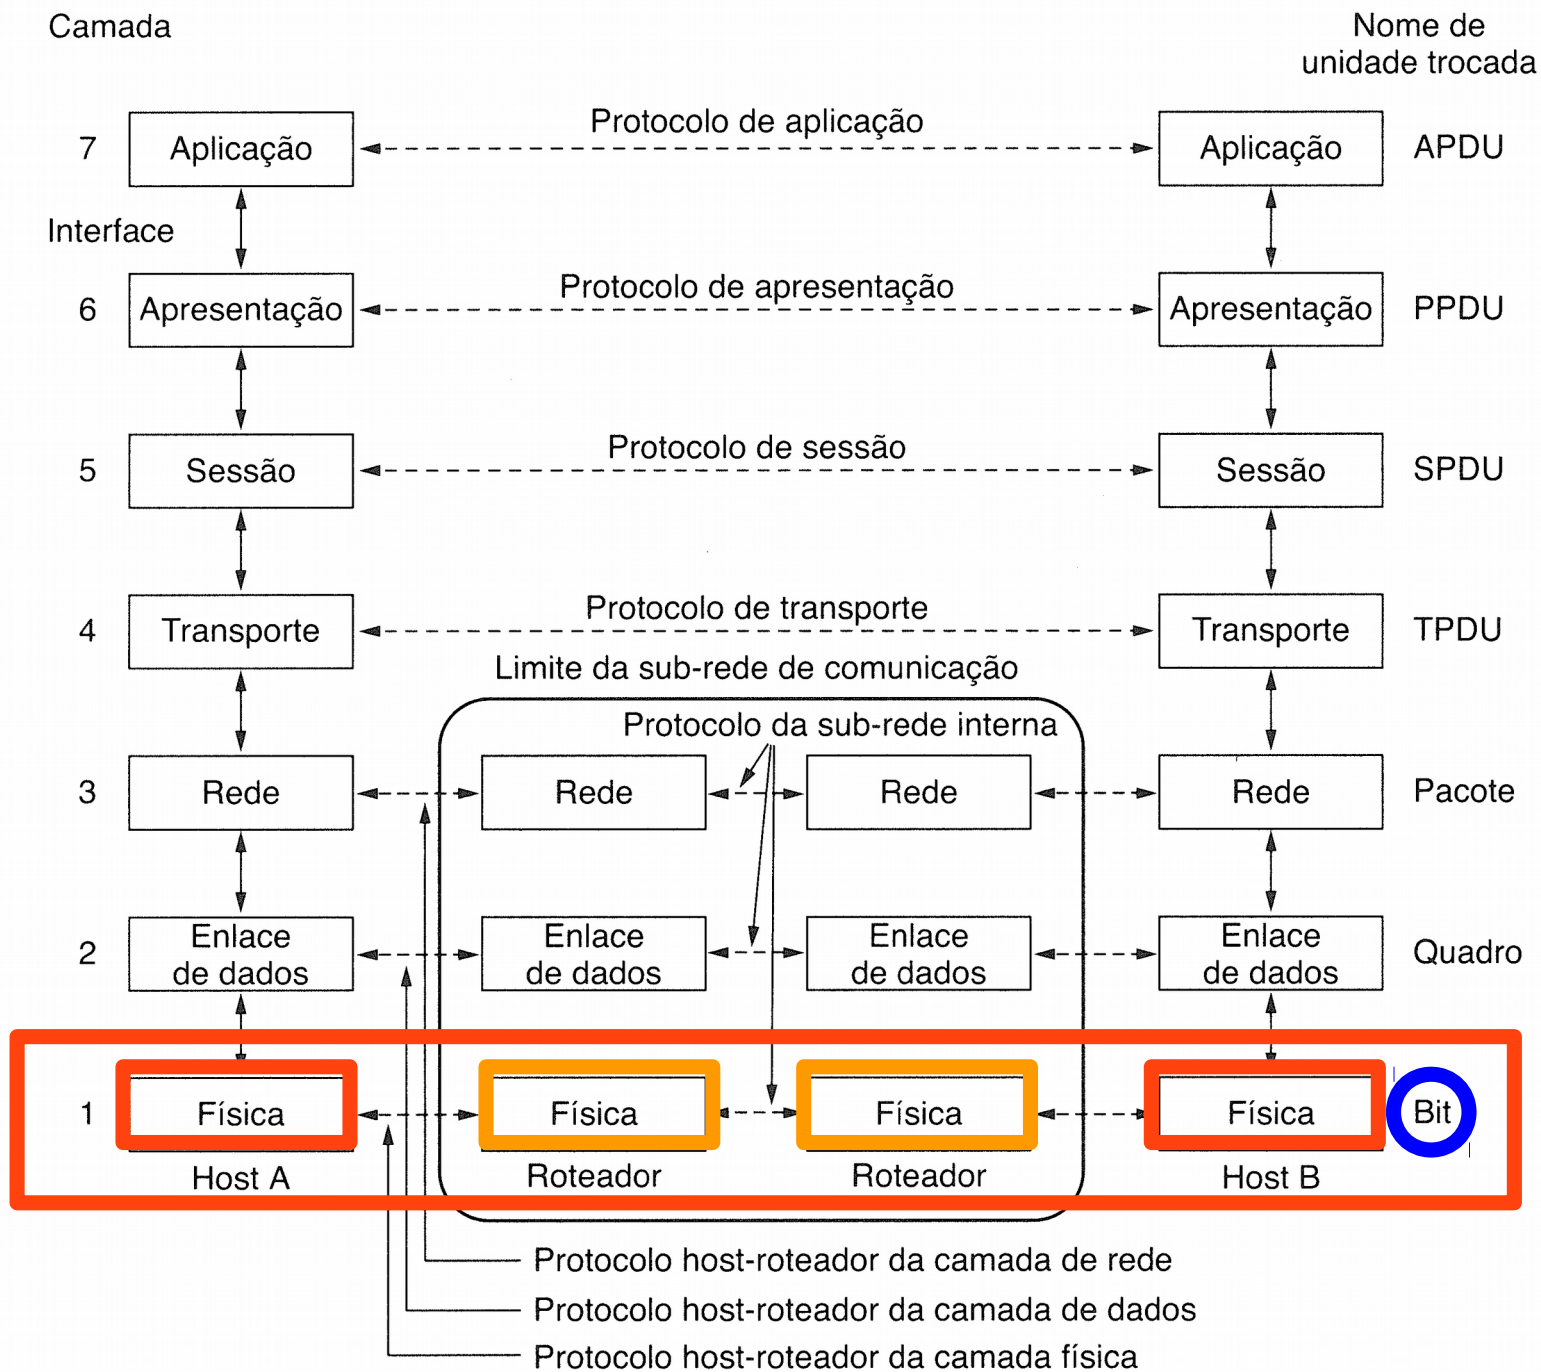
Camada

Nome de unidade trocada

7 Aplicação — Protocolo de aplicação — Aplicação APDU

Interface

6 Apresentação — Protocolo de apresentação — Apresentação PPDU

5 Sessão — Protocolo de sessão — Sessão SPDU

4 Transporte — Protocolo de transporte — Transporte TPDU

Limite da sub-rede de comunicação

Protocolo da sub-rede interna

3 Rede — Rede — Rede — Rede Pacote

2 Enlace de dados — Enlace de dados — Enlace de dados — Enlace de dados Quadro

1 Física — Física — Física — Física Bit

Host A Roteador Roteador Host B

Protocolo host-roteador da camada de rede
Protocolo host-roteador da camada de dados
Protocolo host-roteador da camada física